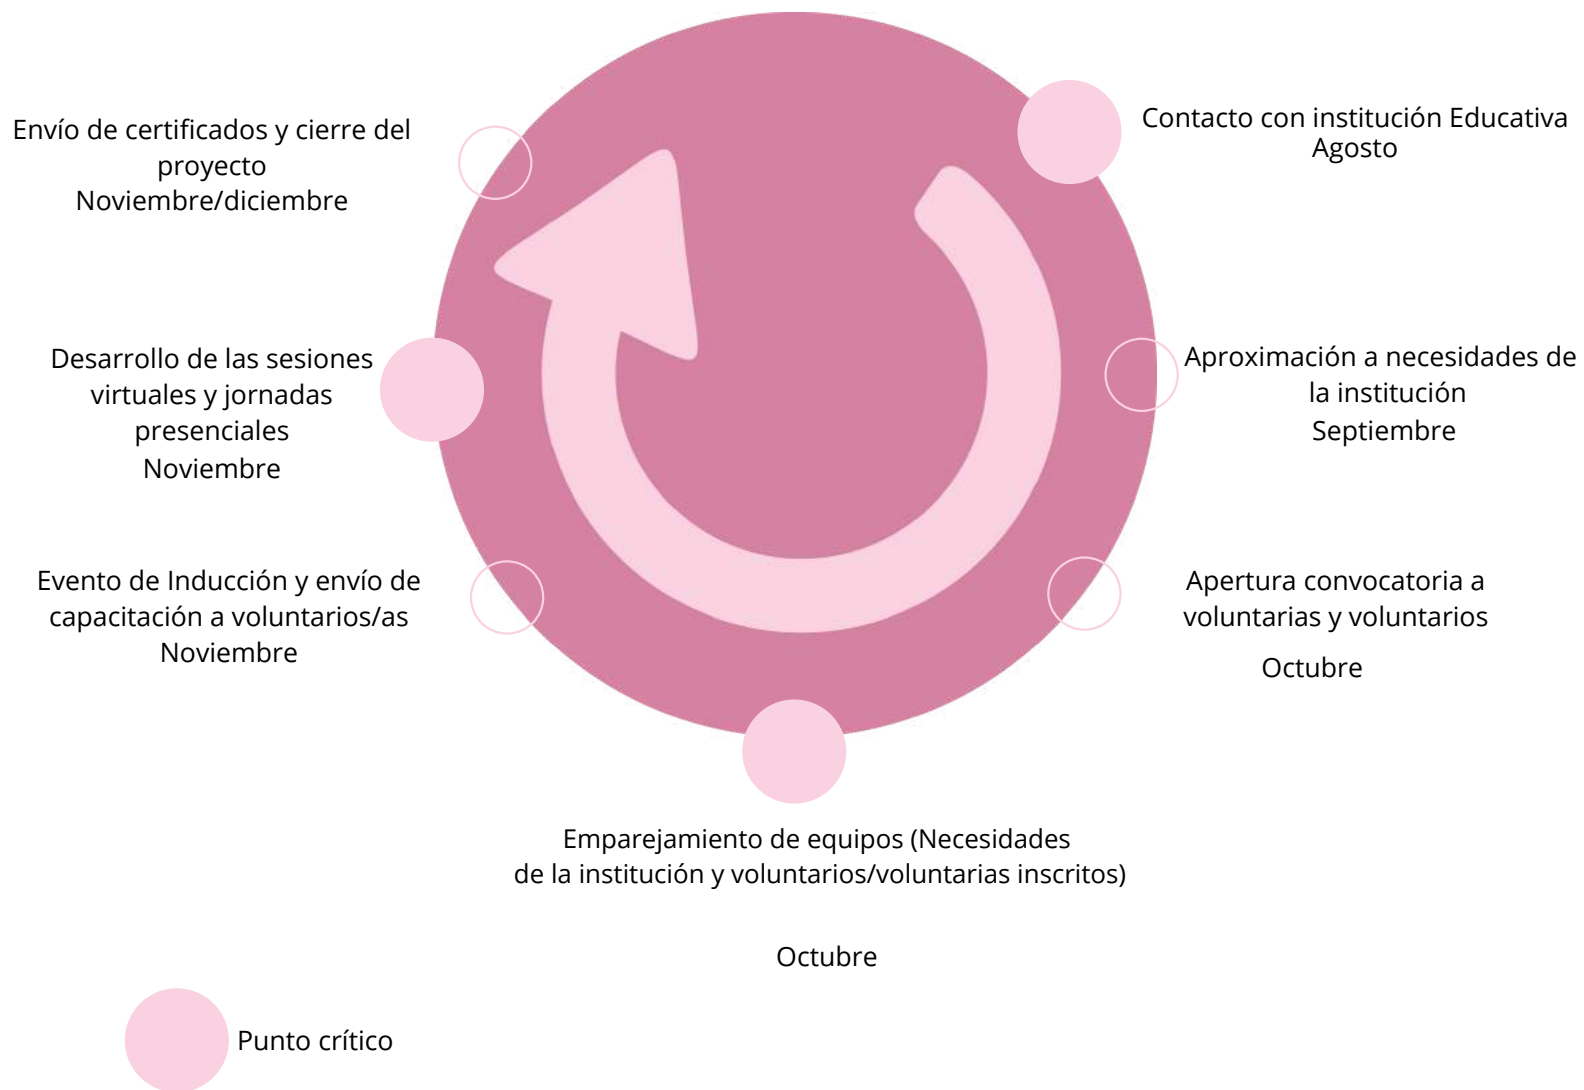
Contacto con institución Educativa
Agosto

Aproximación a necesidades de la institución
Septiembre

Apertura convocatoria a voluntarias y voluntarios

Octubre

Emparejamiento de equipos (Necesidades de la institución y voluntarios/voluntarias inscritos)

Octubre

Evento de Inducción y envío de capacitación a voluntarios/as
Noviembre

Desarrollo de las sesiones virtuales y jornadas presenciales
Noviembre

Envío de certificados y cierre del proyecto
Noviembre/diciembre

Punto crítico